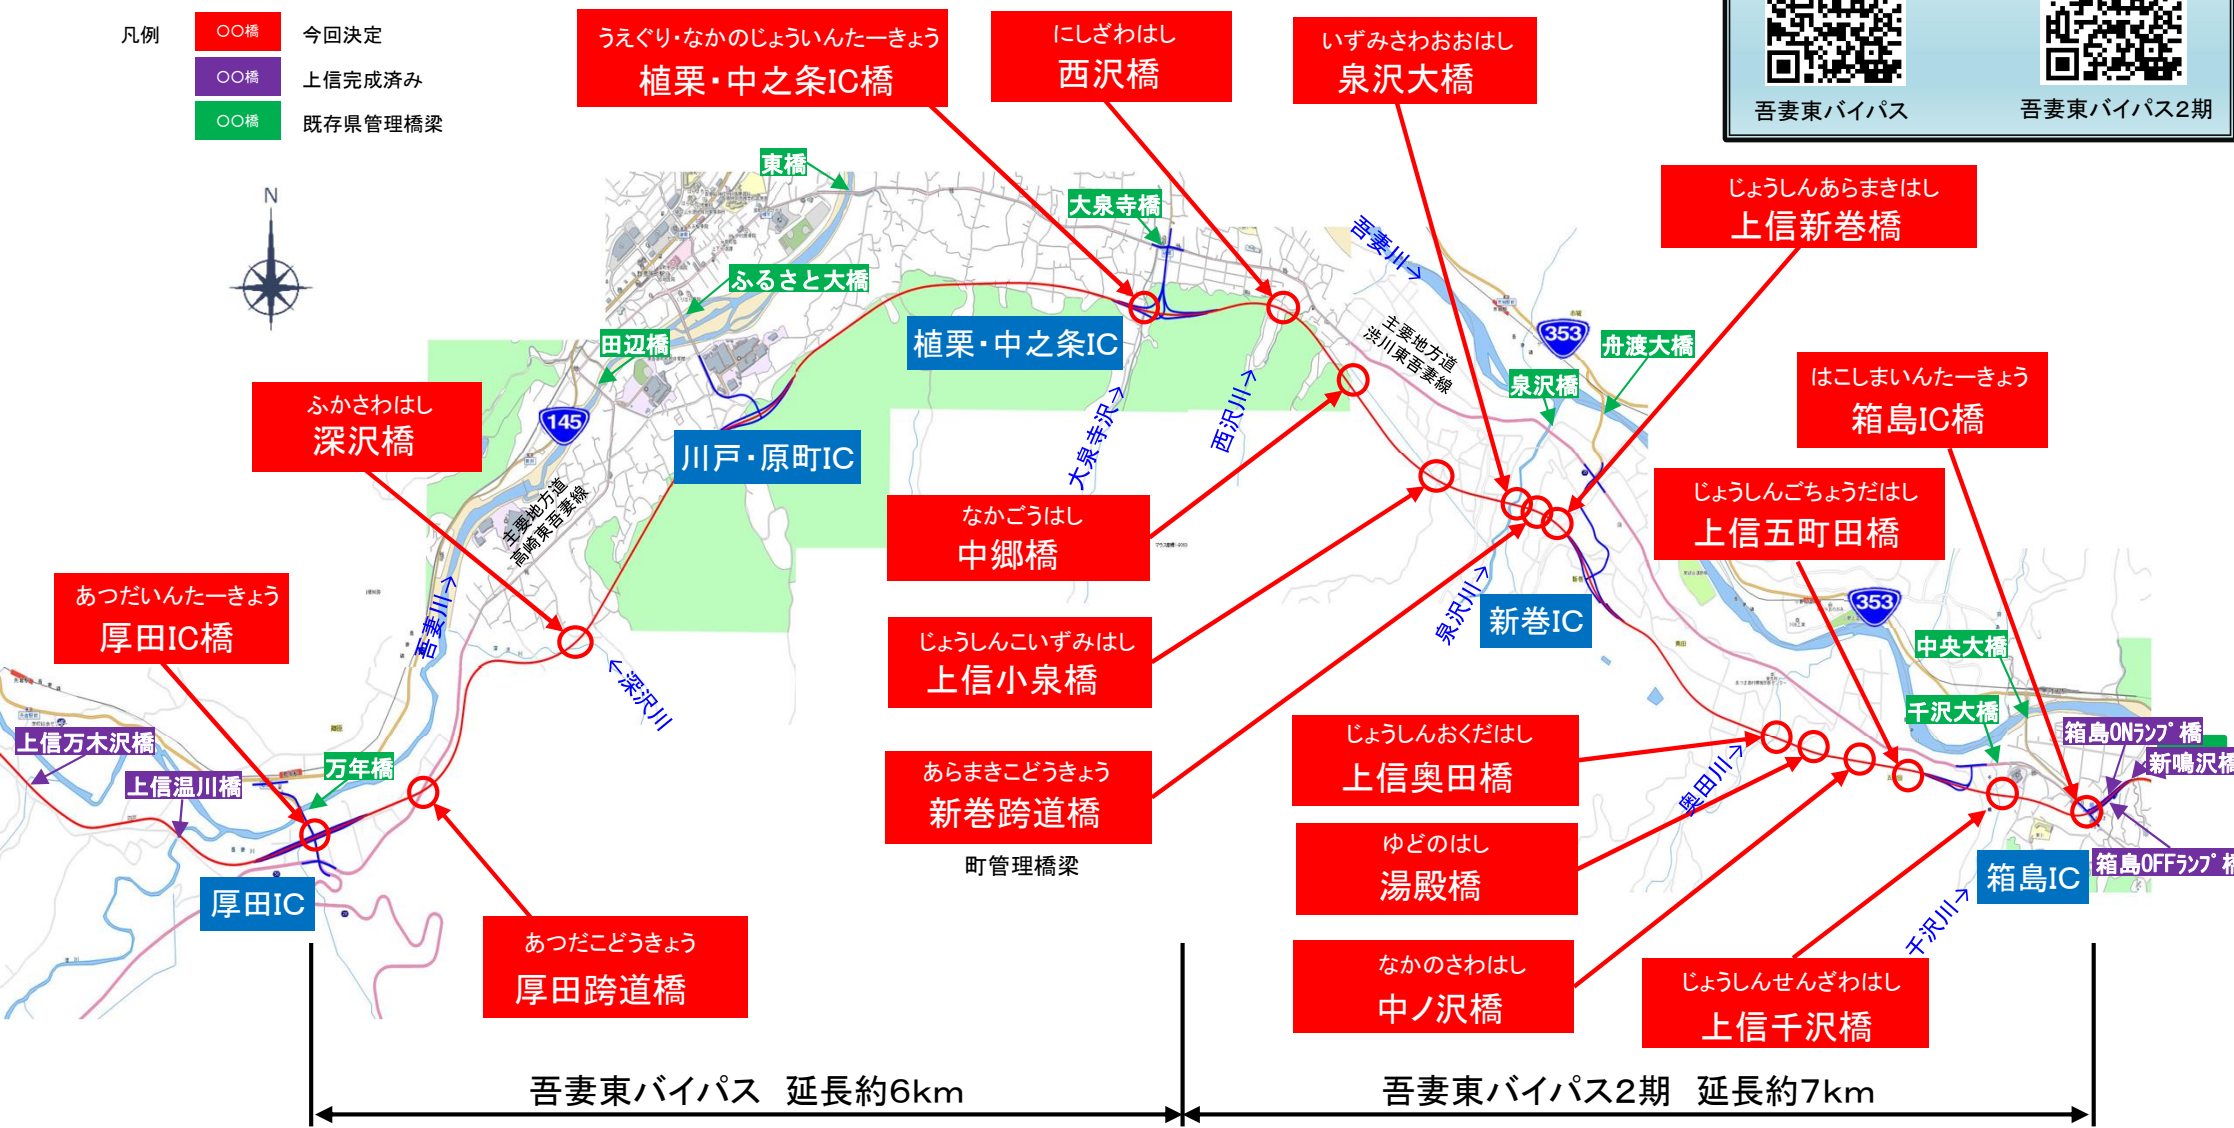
凡例
〇〇橋 今回決定
〇〇橋 上信完成済み
〇〇橋 既存県管理橋梁

N

吾妻東バイパス
吾妻東バイパス2期

うえぐり・なかのじょういんたーきょう
植栗・中之条IC橋

にしざわはし
西沢橋

いずみさわおおはし
泉沢大橋

じょうしんあらまきはし
上信新巻橋

はこしまいんたーきょう
箱島IC橋

じょうしんごちょうだはし
上信五町田橋

ふかさわはし
深沢橋

あつだいんたーきょう
厚田IC橋

なかごうはし
中郷橋

じょうしんこいずみはし
上信小泉橋

あらまきこどうきょう
新巻跨道橋
町管理橋梁

あつだこどうきょう
厚田跨道橋

じょうしんおくだはし
上信奥田橋

ゆどのはし
湯殿橋

なかのさわはし
中ノ沢橋

じょうしんせんざわはし
上信千沢橋

東橋
大泉寺橋
ふるさと大橋
田辺橋
舟渡大橋
泉沢橋
中央大橋
千沢大橋
箱島ONランプ橋
新鳴沢橋
箱島OFFランプ橋
万年橋
上信万木沢橋
上信温川橋

植栗・中之条IC
川戸・原町IC
新巻IC
厚田IC
箱島IC

145
353
353

主要地方道 高崎東吾妻線
主要地方道 渋川東吾妻線

吾妻川→
吾妻川→
大泉寺沢→
西沢川→
泉沢川→
←深沢川
奥田川→
千沢川→

吾妻東バイパス 延長約6km
吾妻東バイパス2期 延長約7km